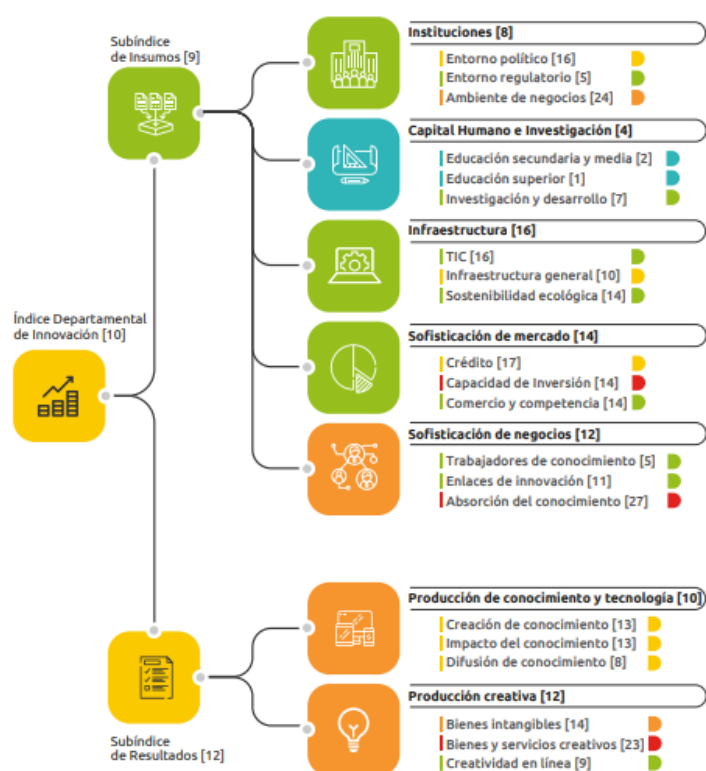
Subíndice de Insumos [9]

Índice Departamental de Innovación [10]

Subíndice de Resultados [12]

Instituciones [8]
Entorno político [16]
Entorno regulatorio [5]
Ambiente de negocios [24]

Capital Humano e Investigación [4]
Educación secundaria y media [2]
Educación superior [1]
Investigación y desarrollo [7]

Infraestructura [16]
TIC [16]
Infraestructura general [10]
Sostenibilidad ecológica [14]

Sofisticación de mercado [14]
Crédito [17]
Capacidad de Inversión [14]
Comercio y competencia [14]

Sofisticación de negocios [12]
Trabajadores de conocimiento [5]
Enlaces de innovación [11]
Absorción del conocimiento [27]

Producción de conocimiento y tecnología [10]
Creación de conocimiento [13]
Impacto del conocimiento [13]
Difusión de conocimiento [8]

Producción creativa [12]
Bienes intangibles [14]
Bienes y servicios creativos [23]
Creatividad en línea [9]